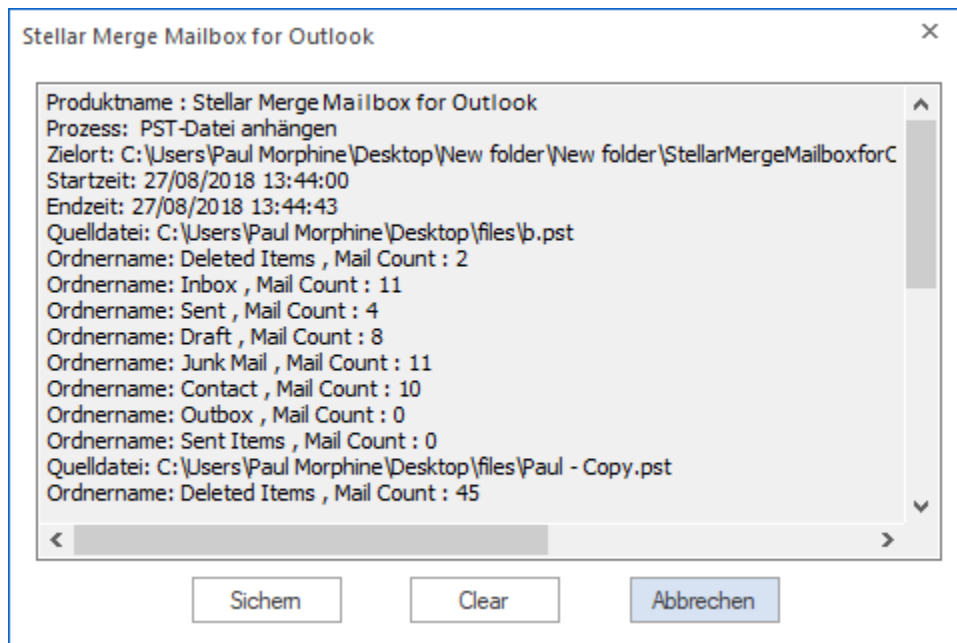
Stellar Merge Mailbox for Outlook

Produktname : Stellar Merge Mailbox for Outlook
Prozess: PST-Datei anhängen
Zielort: C:\Users\Paul Morphine\Desktop\New folder\New folder\StellarMergeMailboxforC
Startzeit: 27/08/2018 13:44:00
Endzeit: 27/08/2018 13:44:43
Quelldatei: C:\Users\Paul Morphine\Desktop\files\b.pst
Ordnername: Deleted Items , Mail Count : 2
Ordnername: Inbox , Mail Count : 11
Ordnername: Sent , Mail Count : 4
Ordnername: Draft , Mail Count : 8
Ordnername: Junk Mail , Mail Count : 11
Ordnername: Contact , Mail Count : 10
Ordnername: Outbox , Mail Count : 0
Ordnername: Sent Items , Mail Count : 0
Quelldatei: C:\Users\Paul Morphine\Desktop\files\Paul - Copy.pst
Ordnername: Deleted Items , Mail Count : 45

Sichern Clear Abbrechen